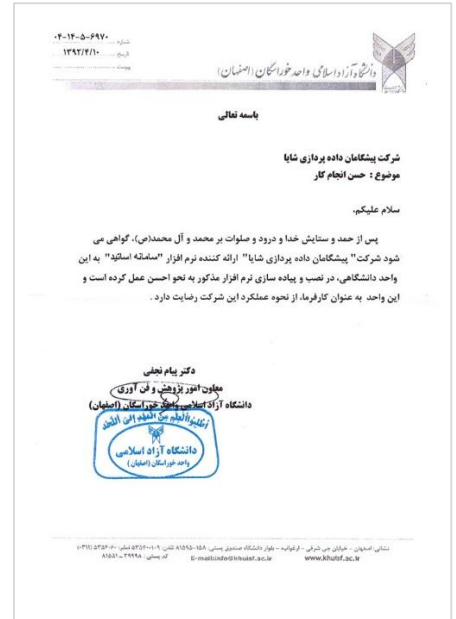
شماره: ۶۹۷۰-۵-۱۴-۰۴
تاریخ: ۱۳۹۲/۴/۱۰
پیوست: ...

دانشگاه آزاد اسلامی واحد خوراسگان (اصفهان)

باسمه تعالی

شرکت پیشگامان داده پردازی شایا
موضوع : حسن انجام کار

سلام علیکم.

پس از حمد و ستایش خدا و درود و صلوات بر محمد و آل محمد(ص)، گواهی می شود شرکت " پیشگامان داده پردازی شایا" ارائه کننده نرم افزار "سامانه اساتید" به این واحد دانشگاهی، در نصب و پیاده سازی نرم افزار مذکور به نحو احسن عمل کرده است و این واحد به عنوان کارفرما، از نحوه عملکرد این شرکت رضایت دارد .

دکتر پیام نجفی
معاون امور پژوهش و فن آوری
دانشگاه آزاد اسلامی واحد خوراسگان (اصفهان)

اطلبوا العلم من المهد الی اللحد
دانشگاه آزاد اسلامی
واحد خوراسگان (اصفهان)

نشانی: اصفهان - خیابان جی شرقی - ارغوانیه - بلوار دانشگاه صندوق پستی: ۱۵۸-۸۱۵۹۵ تلفن: ۵۳۵۴۰۰۱-۹ نمابر: ۵۳۵۴۰۶۰ (۰۳۱۱) کد پستی: ۳۹۹۸-۸۱۵۵۱ E-mail:info@khuisf.ac.ir www.khuisf.ac.ir